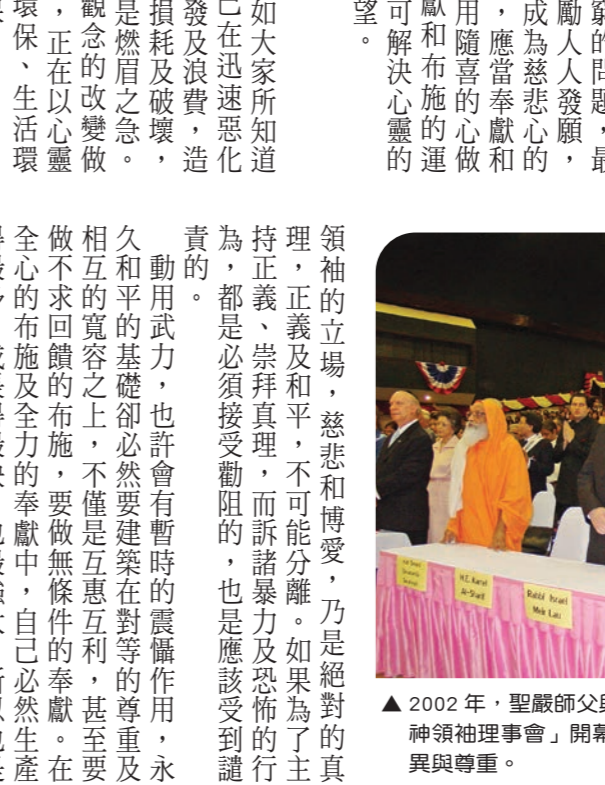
領袖的立場，慈悲和博愛，乃是絕對的真理，正義及和平，不可能分離。如果為了主持正義、崇拜真理，而訴諸暴力及恐怖的行為，都是必須接受勸阻的，也是應該受到譴責的。

動用武力，也許會有暫時的震懾作用，永久和平的基礎卻必然要建築在對等的尊重及相互的寬容之上，不僅是互惠互利，甚至要做不求回饋的布施，要做無條件的奉獻。在全心的布施及全力的奉獻中，自己必然生產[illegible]

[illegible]窮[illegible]的問題，最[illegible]勵人人發願，成為慈悲心的，應當奉獻和用隨喜的心做獻和布施的運可解決心靈的望。

如大家所知道已在迅速惡化發及浪費，造損耗及破壞，是燃眉之急。觀念的改變做，正在以心靈環保、生活環

▲ 2002 年，聖嚴師父與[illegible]神領袖理事會」開幕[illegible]異與尊重。

H.E. Karel Al-Shafi

Rabbi Israel Meir Lau